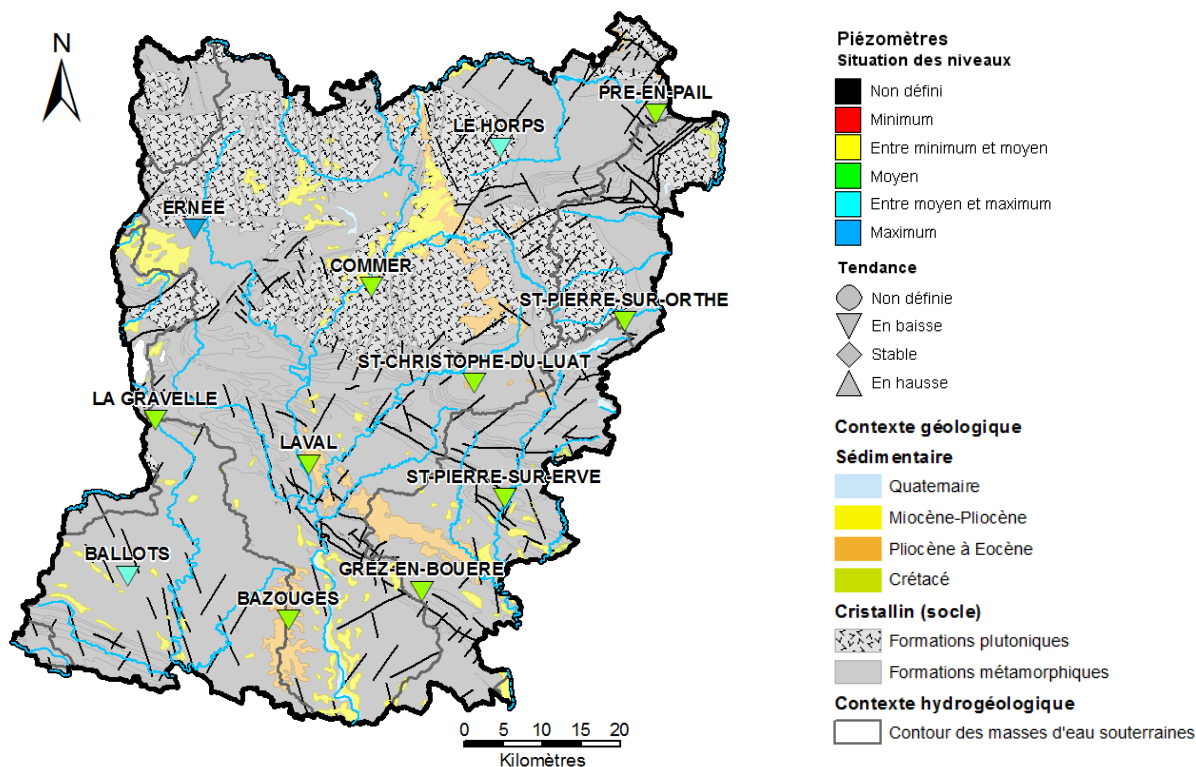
N

PRE-EN-PAIL
LE HORPS
ERNEE
COMMER
ST-PIERRE-SUR-ORTHE
ST-CHRISTOPHE-DU-LUAT
LA GRAVELLE
LAVAL
ST-PIERRE-SUR-ERVE
BALLOTS
GREZ-EN-BOUERE
BAZOUGES

0 5 10 15 20
Kilomètres

Piézomètres
Situation des niveaux
Non défini
Minimum
Entre minimum et moyen
Moyen
Entre moyen et maximum
Maximum

Tendance
Non définie
En baisse
Stable
En hausse

Contexte géologique
Sédimentaire
Quaternaire
Miocène-Pliocène
Pliocène à Eocène
Crétacé
Cristallin (socle)
Formations plutoniques
Formations métamorphiques
Contexte hydrogéologique
Contour des masses d'eau souterraines